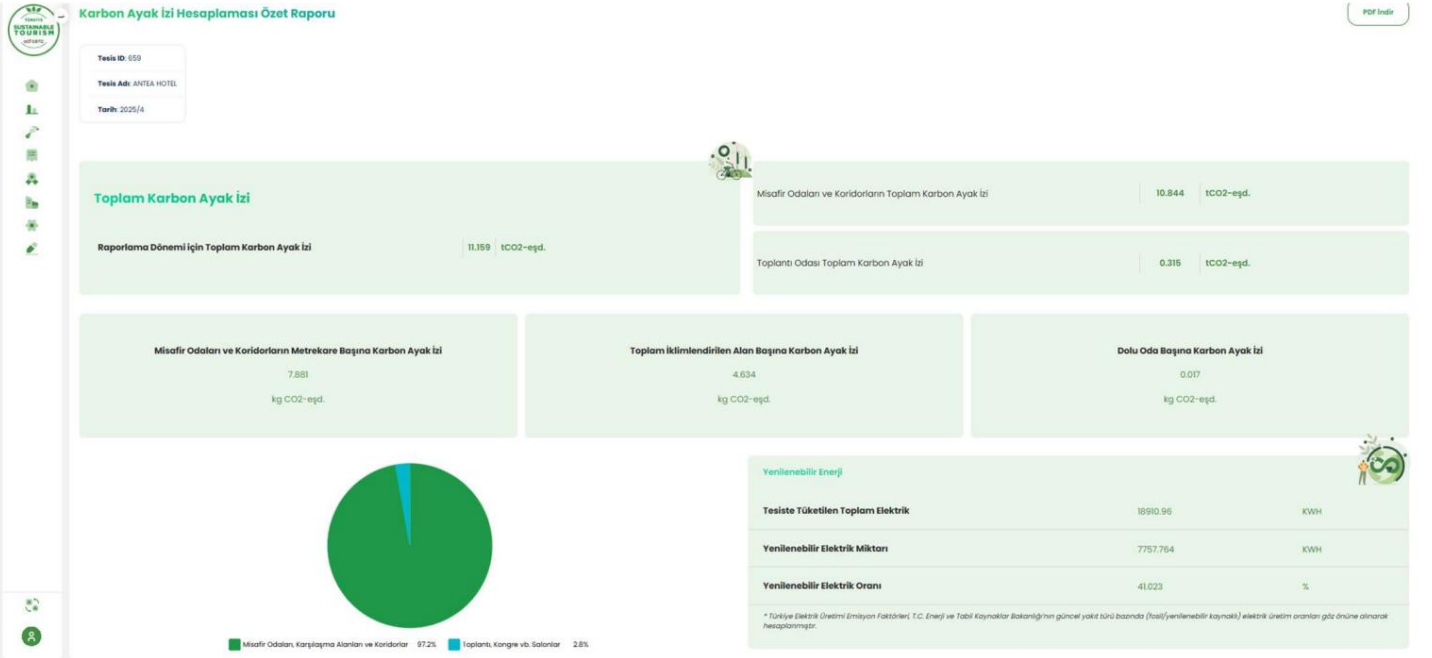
TÜRKIYE SUSTAINABLE TOURISM

Karbon Ayak İzi Hesaplaması Özet Raporu

PDF İndir

Tesis ID: 659

Tesis Adı: ANTEA HOTEL

Tarih: 2025/4

Toplam Karbon Ayak İzi

Raporlama Dönemi için Toplam Karbon Ayak İzi 11.159 tCO2-eşd.

Misafir Odaları ve Koridorların Toplam Karbon Ayak İzi 10.844 tCO2-eşd.

Toplantı Odası Toplam Karbon Ayak İzi 0.315 tCO2-eşd.

Misafir Odaları ve Koridorların Metrekare Başına Karbon Ayak İzi
7.881
kg CO2-eşd.

Toplam İklimlendirilen Alan Başına Karbon Ayak İzi
4.634
kg CO2-eşd.

Dolu Oda Başına Karbon Ayak İzi
0.017
kg CO2-eşd.

Misafir Odaları, Karşılaşma Alanları ve Koridorlar 97.2% Toplantı, Kongre vb. Salonlar 2.8%

Yenilenebilir Enerji

| Tesiste Tüketilen Toplam Elektrik | 18910.96 | KWH |
|---|---|---|
| Yenilenebilir Elektrik Miktarı | 7757.764 | KWH |
| Yenilenebilir Elektrik Oranı | 41.023 | % |

* Türkiye Elektrik Üretimi Emisyon Faktörleri, T.C. Enerji ve Tabii Kaynaklar Bakanlığı'nın güncel yakıt türü bazında (fosil/yenilenebilir kaynaklı) elektrik üretim oranları göz önüne alınarak hesaplanmıştır.